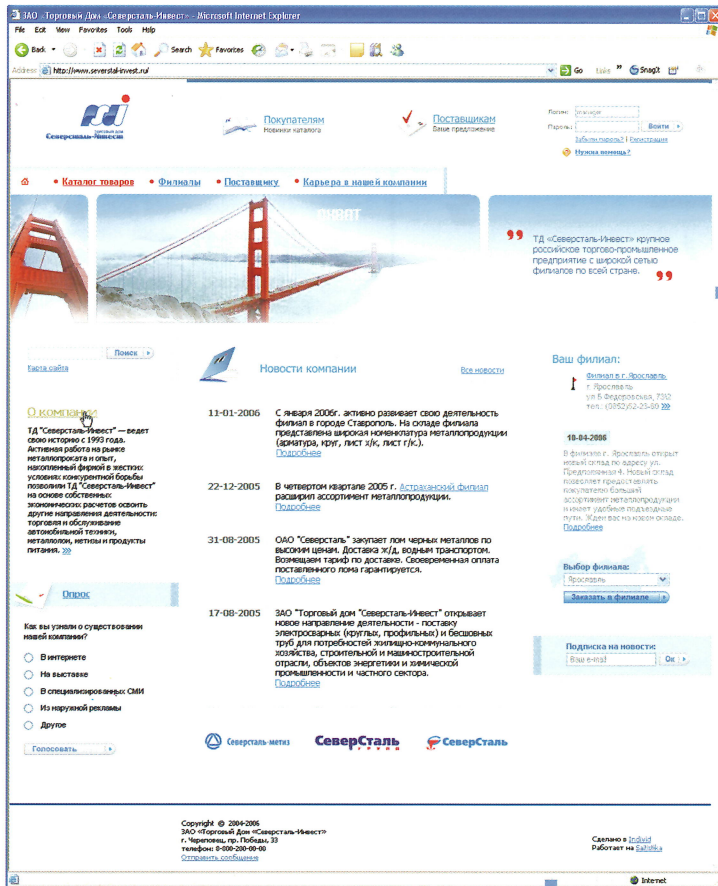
ЗАО "Торговый Дом «Северсталь-Инвест» - Microsoft Internet Explorer

File Edit View Favorites Tools Help

Back Search Favorites

Address http://www.severstal-invest.ru/

Go Links SnagIt

Северсталь-Инвест

Покупателям
Новинки каталога

Поставщикам
Ваше предложение

Логин:
Пароль:
Войти
Забыли пароль? | Регистрация
Нужна помощь?

Каталог товаров • Филиалы • Поставщику • Карьера в нашей компании

ТД «Северсталь-Инвест» крупное российское торгово-промышленное предприятие с широкой сетью филиалов по всей стране.

Поиск
Карта сайта

Новости компании
Все новости

Ваш филиал:
Филиал в г. Ярославль
г. Ярославль
ул.Б.Федоровская, 73/2
тел.: (0852)52-25-00

О компании

ТД "Северсталь-Инвест" — ведет свою историю с 1993 года. Активная работа на рынке металлопроката и опыт, накопленный фирмой в жестких условиях конкурентной борьбы позволили ТД "Северсталь-Инвест" на основе собственных экономических расчетов освоить другие направления деятельности: торговля и обслуживание автомобильной техники, металлоизделия, нетиды и продукты питания.

11-01-2006
С января 2006г. активно развивает свою деятельность филиал в городе Ставрополь. На складе филиала представлена широкая номенклатура металлопродукции (арматура, круг, лист х/к, лист г/к).
Подробнее

22-12-2005
В четвертом квартале 2005 г. Астраханский филиал расширил ассортимент металлопродукции.
Подробнее

31-08-2005
ОАО "Северсталь" закупает лом черных металлов по высоким ценам. Доставка ж/д, водным транспортом. Возмещаем тариф по доставке. Своевременная оплата поставленного лома гарантируется.
Подробнее

17-08-2005
ЗАО "Торговый дом "Северсталь-Инвест" открывает новое направление деятельности - поставку электросварных (круглых, профильных) и бесшовных труб для потребностей жилищно-коммунального хозяйства, строительной и машиностроительной отрасли, объектов энергетики и химической промышленности и частного сектора.
Подробнее

10-04-2006
В филиале г. Ярославль открыт новый склад по адресу ул. Предпольная 4. Новый склад позволяет представить покупателю больший ассортимент металлопродукции и имеет удобные подъездные пути. Ждем вас на новом складе.
Подробнее

Выбор филиала:
Ярославль
Заказать в филиале

Опрос

Как вы узнали о существовании нашей компании?
В интернете
На выставке
В специализированных СМИ
Из наружной рекламы
Другое
Голосовать

Подписка на новости:
Ваш e-mail
Ok

Северсталь-метиз
СеверСталь групп
СеверСталь

Copyright © 2004-2006
ЗАО «Торговый Дом «Северсталь-Инвест»
г. Череповец, пр. Победы, 33
телефон: 8-800-200-00-00
Отправить сообщение

Сделано в Individ
Работает на Saltykka

Internet